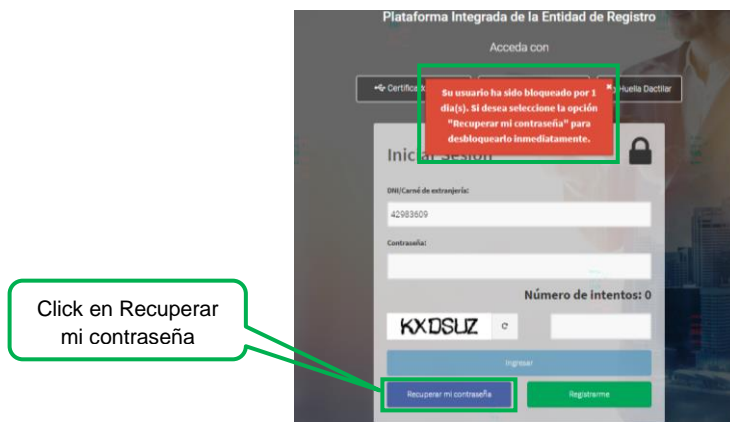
Plataforma Integrada de la Entidad de Registro

Acceda con

Certificado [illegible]

Huella Dactilar

×

Su usuario ha sido bloqueado por 1 día(s). Si desea seleccione la opción "Recuperar mi contraseña" para desbloquearlo inmediatamente.

Iniciar Sesión

DNI/Carné de extranjería:

42983609

Contraseña:

Número de Intentos: 0

KXDSUZ

Ingresar

Recuperar mi contraseña

Registrarme

Click en Recuperar mi contraseña